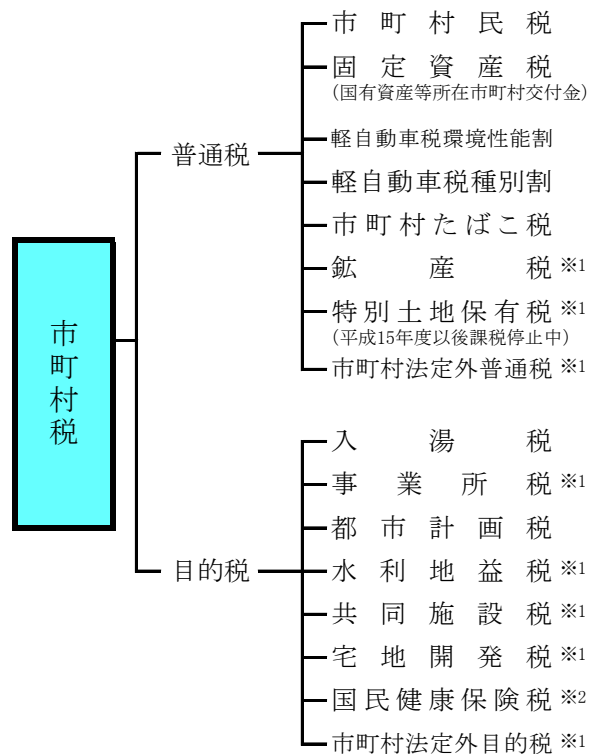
市町村税

普通税

市町村民税

固定資産税
(国有資産等所在市町村交付金)

軽自動車税環境性能割

軽自動車税種別割

市町村たばこ税

鉱産税 ※1

特別土地保有税 ※1
(平成15年度以後課税停止中)

市町村法定外普通税 ※1

目的税

入湯税

事業所税 ※1

都市計画税

水利地益税 ※1

共同施設税 ※1

宅地開発税 ※1

国民健康保険税 ※2

市町村法定外目的税 ※1